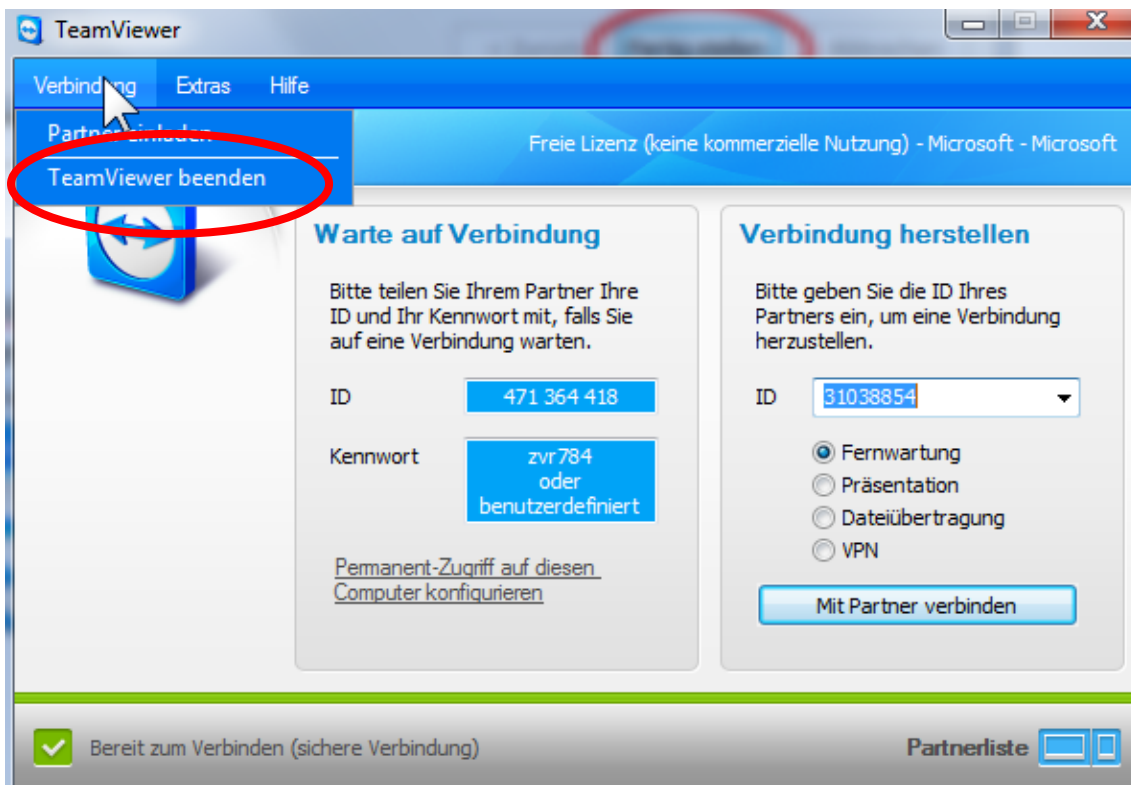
TeamViewer

Verbindung Extras Hilfe

Partner einladen

TeamViewer beenden

Freie Lizenz (keine kommerzielle Nutzung) - Microsoft - Microsoft

Warte auf Verbindung

Bitte teilen Sie Ihrem Partner Ihre ID und Ihr Kennwort mit, falls Sie auf eine Verbindung warten.

ID 471 364 418

Kennwort zvr784 oder benutzerdefiniert

Permanent-Zugriff auf diesen Computer konfigurieren

Verbindung herstellen

Bitte geben Sie die ID Ihres Partners ein, um eine Verbindung herzustellen.

ID 31038854

Fernwartung
Präsentation
Dateiübertragung
VPN

Mit Partner verbinden

Bereit zum Verbinden (sichere Verbindung)

Partnerliste